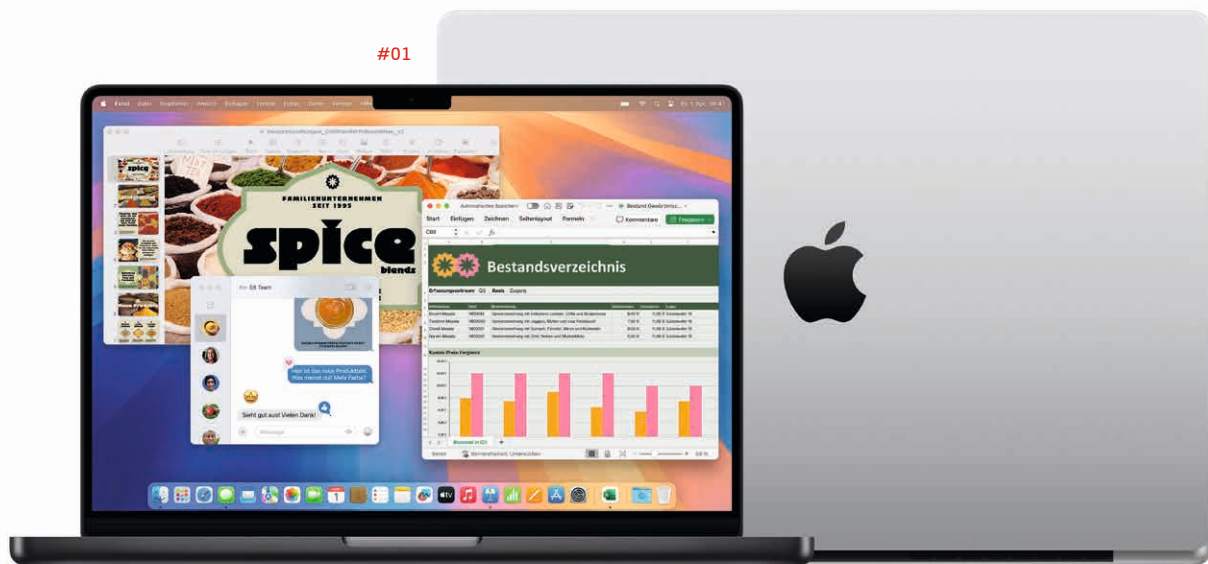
#01

Finder Ablage Bearbeiten Darstellung Gehe zu Fenster Hilfe

FAMILIENUNTERNEHMEN
SEIT 1995

spice
blendz

An: SB Team

Hier ist das neue Produktbild. Was meinst du? Mehr Farbe?

Sieht gut aus! Vielen Dank!

Automatisches Speichern

Bestand Gewürzmisc...

Start Einfügen Zeichnen Seitenlayout Formeln

Kommentare

Freigeben

Bestandsverzeichnis

Bereit

Barrierefreiheit: Untersuchen